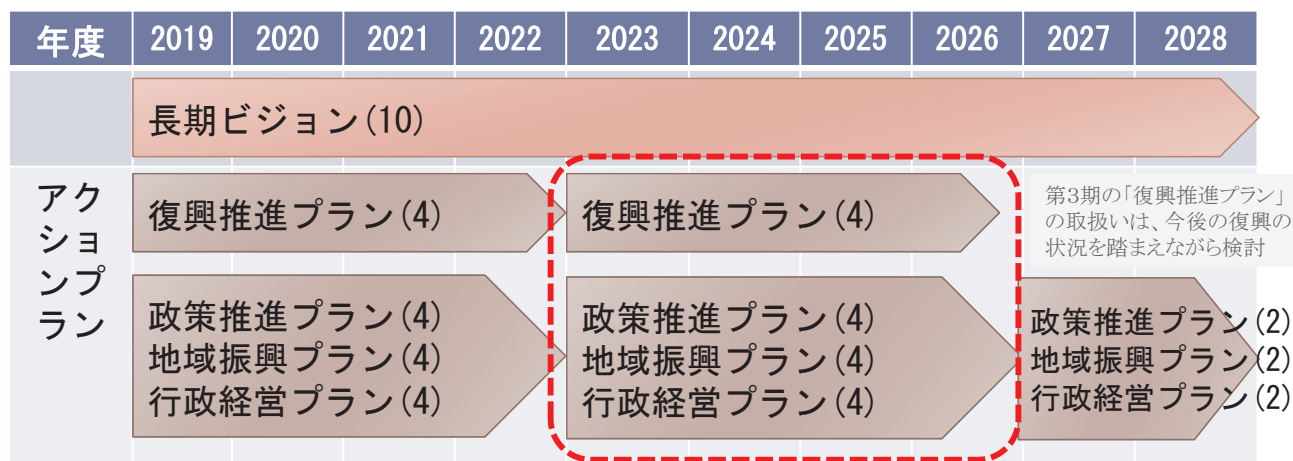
| 年度 | 2019 | 2020 | 2021 | 2022 | 2023 | 2024 | 2025 | 2026 | 2027 | 2028 |
|---|---|---|---|---|---|---|---|---|---|---|

長期ビジョン(10)

アクションプラン

復興推進プラン(4)

政策推進プラン(4)
地域振興プラン(4)
行政経営プラン(4)

復興推進プラン(4)

政策推進プラン(4)
地域振興プラン(4)
行政経営プラン(4)

第3期の「復興推進プラン」の取扱いは、今後の復興の状況を踏まえながら検討

政策推進プラン(2)
地域振興プラン(2)
行政経営プラン(2)